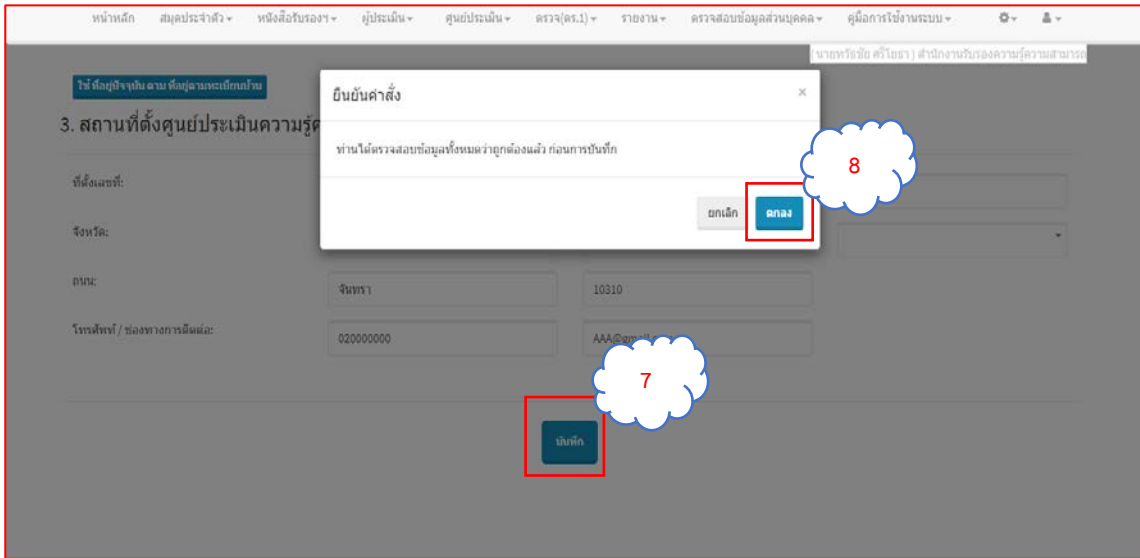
หน้าหลัก สมุดประจำตัว ▾ หนังสือรับรองฯ ▾ ผู้ประเมิน ▾ ศูนย์ประเมิน ▾ ตรวจ(ตร.1) ▾ รายงาน ▾ ตรวจสอบข้อมูลส่วนบุคคล ▾ คู่มือการใช้งานระบบ ▾

(นายหรีรชัย ศรีโยธา) สำนักงานรับรองความรู้ความสามารถ

ใช้ ที่อยู่ปัจจุบัน ตาม ที่อยู่ตามทะเบียนบ้าน

3. สถานที่ตั้งศูนย์ประเมินความรู้ค

ที่ตั้งเลขที่:

จังหวัด:

ถนน:

จันทรา

10310

โทรศัพท์ / ช่องทางการติดต่อ:

020000000

AAA@gmail

ยืนยันคำสั่ง

×

ท่านได้ตรวจสอบข้อมูลทั้งหมดว่าถูกต้องแล้ว ก่อนการบันทึก

ยกเลิก

ตกลง

8

7

บันทึก